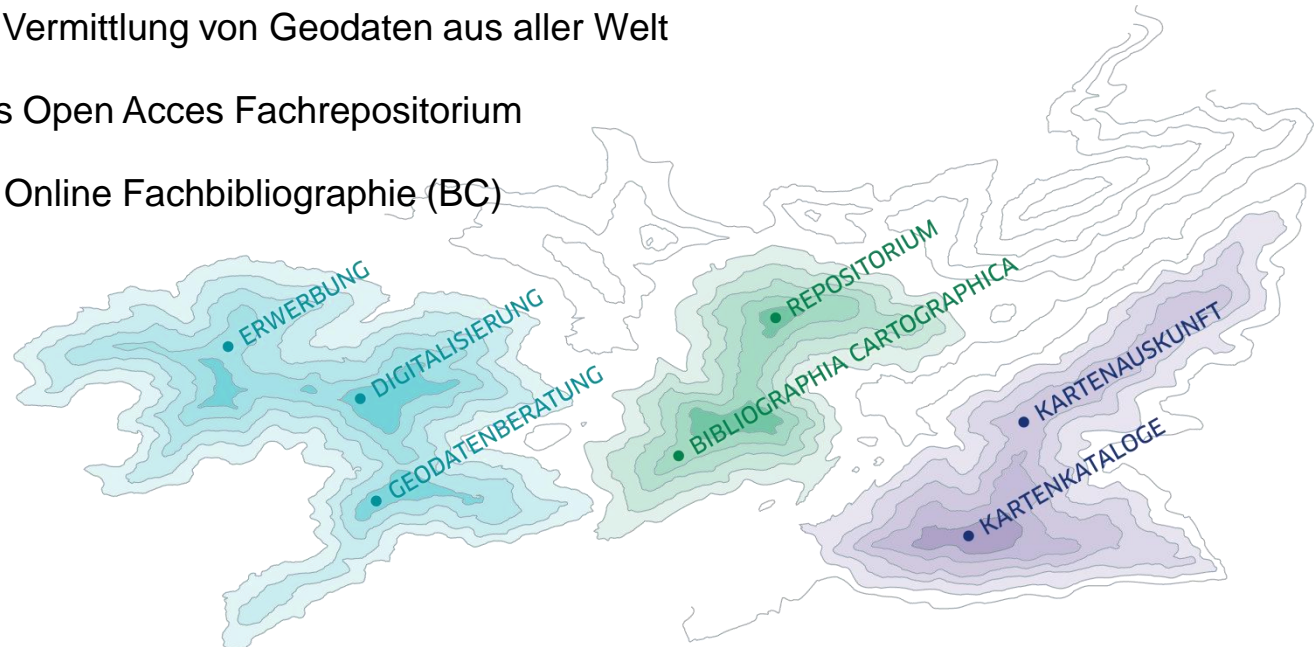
Vermittlung von Geodaten aus aller Welt

s Open Acces Fachrepositorium

Online Fachbibliographie (BC)

ERWERBUNG

DIGITALISIERUNG

GEODATENBERATUNG

REPOSITORIUM

BIBLIOGRAPHIA CARTOGRAPHICA

KARTENAUSKUNFT

KARTENKATALOGE